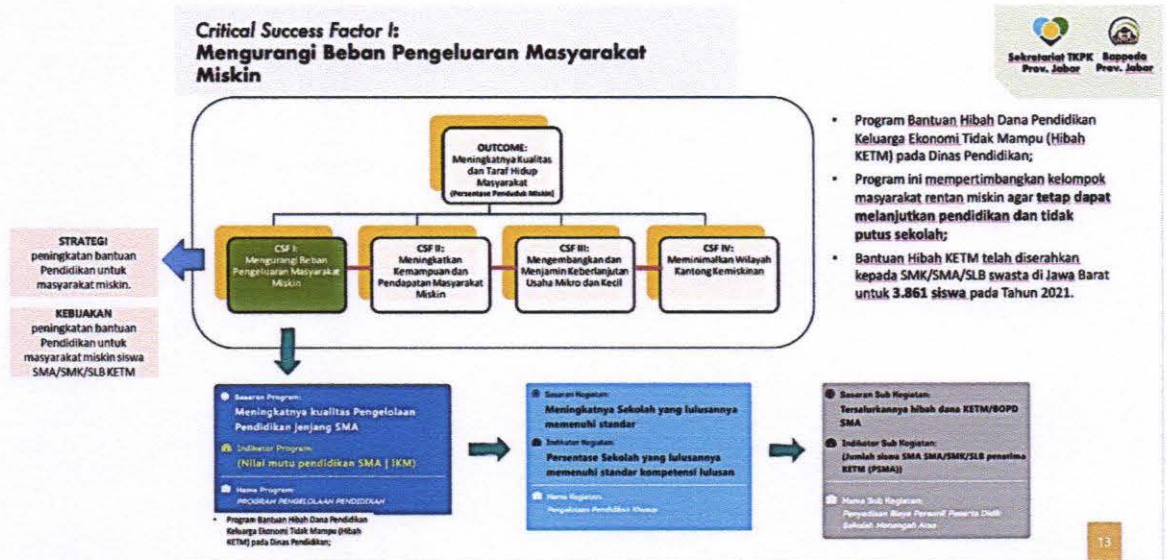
Critical Success Factor I:
Mengurangi Beban Pengeluaran Masyarakat Miskin

Sekretariat TKPK Prov. Jabar
Bappeda Prov. Jabar

OUTCOME:
Meningkatnya Kualitas dan Taraf Hidup Masyarakat
(Persentase Penduduk Miskin)

CSF I:
Mengurangi Beban Pengeluaran Masyarakat Miskin

CSF II:
Meningkatkan Kemampuan dan Pendapatan Masyarakat Miskin

CSF III:
Mengembangkan dan Menjamin Keberlanjutan Usaha Mikro dan Kecil

CSF IV:
Meminimalkan Wilayah Kantong Kemiskinan

• Program Bantuan Hibah Dana Pendidikan Keluarga Ekonomi Tidak Mampu (Hibah KETM) pada Dinas Pendidikan;

• Program ini mempertimbangkan kelompok masyarakat rentan miskin agar tetap dapat melanjutkan pendidikan dan tidak putus sekolah;

• Bantuan Hibah KETM telah diserahkan kepada SMK/SMA/SLB swasta di Jawa Barat untuk 3.861 siswa pada Tahun 2021.

STRATEGI
peningkatan bantuan Pendidikan untuk masyarakat miskin.

KEBIJAKAN
peningkatan bantuan Pendidikan untuk masyarakat miskin siswa SMA/SMK/SLB KETM

Sasaran Program:
Meningkatnya kualitas Pengelolaan Pendidikan Jenjang SMA
Indikator Program:
(Nilai mutu pendidikan SMA | IKM)
Nama Program:
PROGRAM PENGELOLAAN PENDIDIKAN

• Program Bantuan Hibah Dana Pendidikan Keluarga Ekonomi Tidak Mampu (Hibah KETM) pada Dinas Pendidikan;

Sasaran Kegiatan:
Meningkatnya Sekolah yang lulusannya memenuhi standar
Indikator Kegiatan:
Persentase Sekolah yang lulusannya memenuhi standar kompetensi lulusan
Nama Kegiatan:
Pengelolaan Pendidikan Khusus

Sasaran Sub Kegiatan:
Tersalurkannya hibah dana KETM/BOPD SMA
Indikator Sub Kegiatan:
(Jumlah siswa SMA SMA/SMK/SLB penerima KETM (PSMA))
Nama Sub Kegiatan:
Penyediaan Biaya Personil Peserta Didik Sekolah Menengah Atas

13